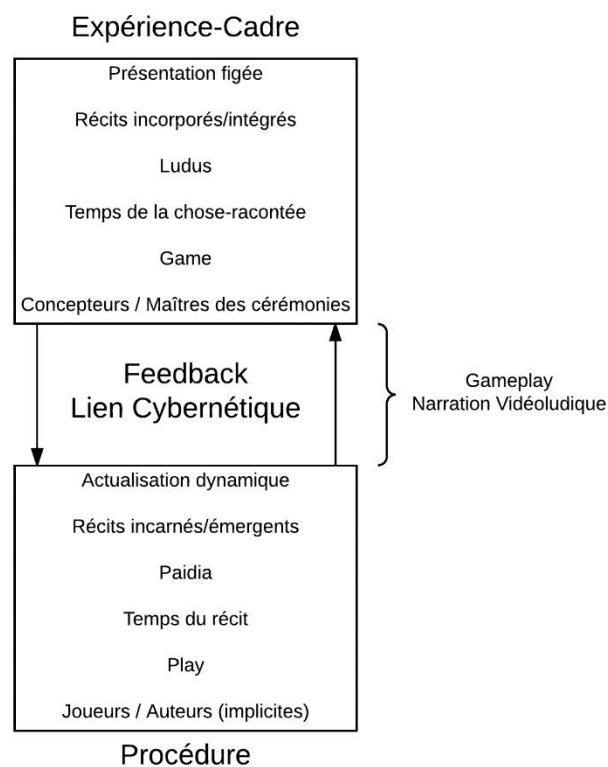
Expérience-Cadre

Présentation figée

Récits incorporés/intégrés

Ludus

Temps de la chose-racontée

Game

Concepteurs / Maîtres des cérémonies

Feedback
Lien Cybernétique

Gameplay
Narration Vidéoludique

Actualisation dynamique

Récits incarnés/émergents

Paidia

Temps du récit

Play

Joueurs / Auteurs (implicites)

Procédure